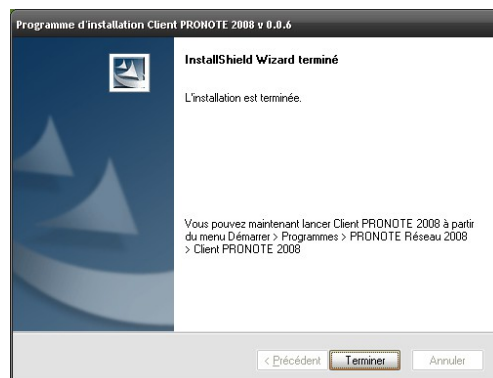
Programme d'installation Client PRONOTE 2008 v 0.0.6

InstallShield Wizard terminé

L'installation est terminée.

Vous pouvez maintenant lancer Client PRONOTE 2008 à partir du menu Démarrer > Programmes > PRONOTE Réseau 2008 > Client PRONOTE 2008

< Précédent
Terminer
Annuler